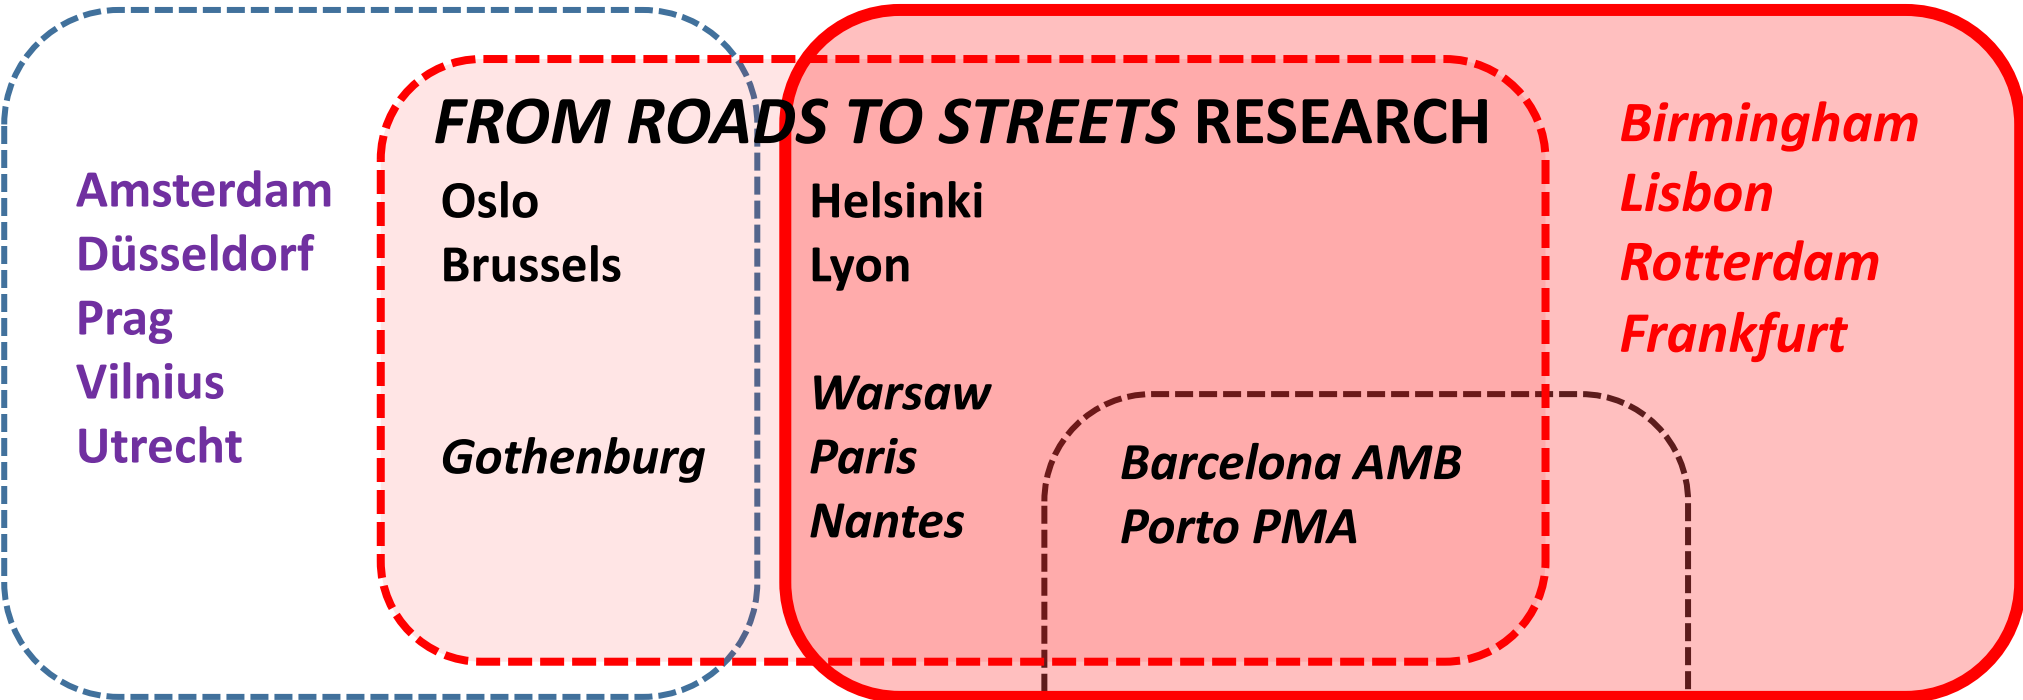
FROM ROADS TO STREETS RESEARCH

Amsterdam
Düsseldorf
Prag
Vilnius
Utrecht

Oslo
Brussels

Gothenburg

Helsinki
Lyon

Warsaw
Paris
Nantes

Barcelona AMB
Porto PMA

Birmingham
Lisbon
Rotterdam
Frankfurt